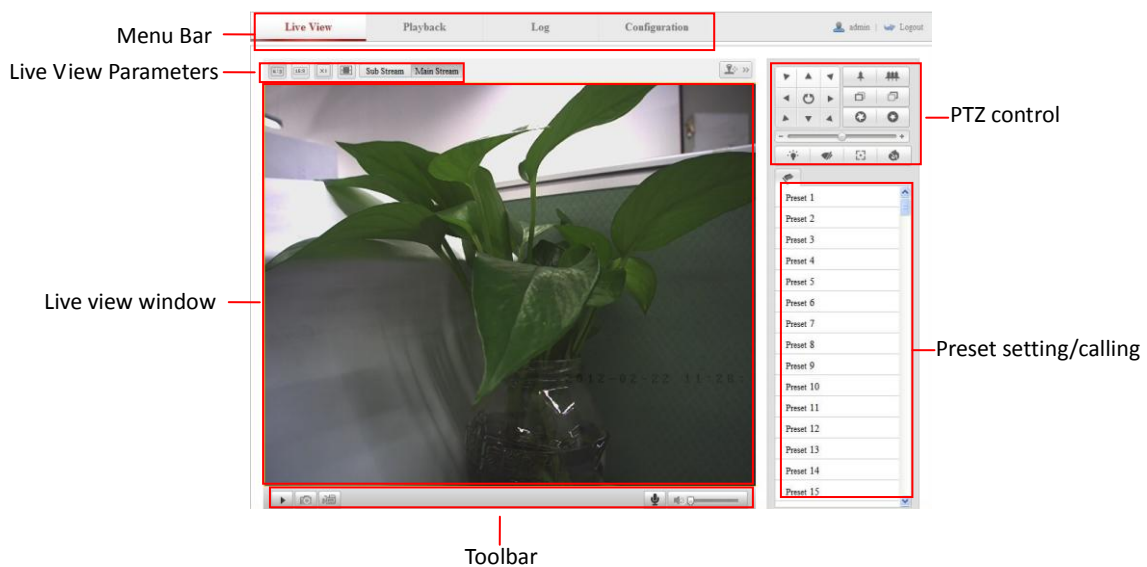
Menu Bar

Live View Parameters

Live view window

Toolbar

Live View | Playback | Log | Configuration

admin | Logout

4:3 | 16:9 | X:1 | Sub Stream | Main Stream

-2012-02-22 11:28

PTZ control

Preset setting/calling

Preset 1
Preset 2
Preset 3
Preset 4
Preset 5
Preset 6
Preset 7
Preset 8
Preset 9
Preset 10
Preset 11
Preset 12
Preset 13
Preset 14
Preset 15